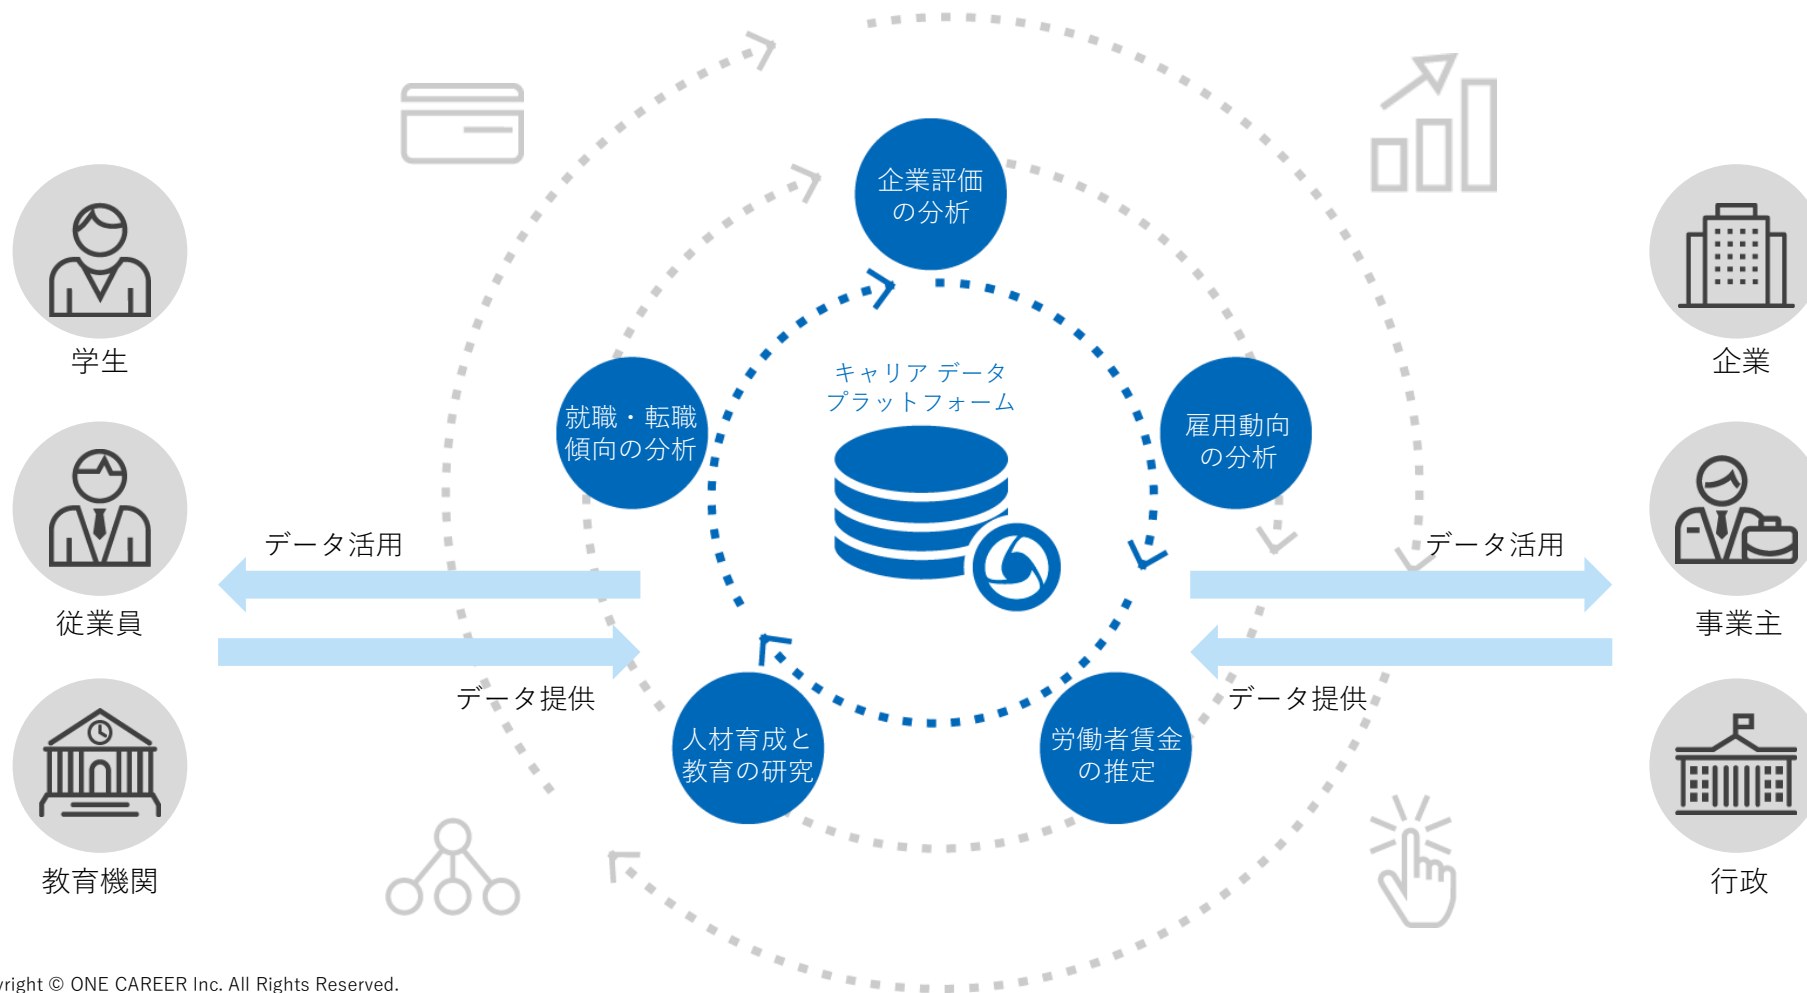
学生

従業員

教育機関

企業評価の分析

就職・転職傾向の分析

キャリア データプラットフォーム

雇用動向の分析

データ活用

データ提供

データ活用

データ提供

人材育成と教育の研究

労働者賃金の推定

企業

事業主

行政

yright © ONE CAREER Inc. All Rights Reserved.